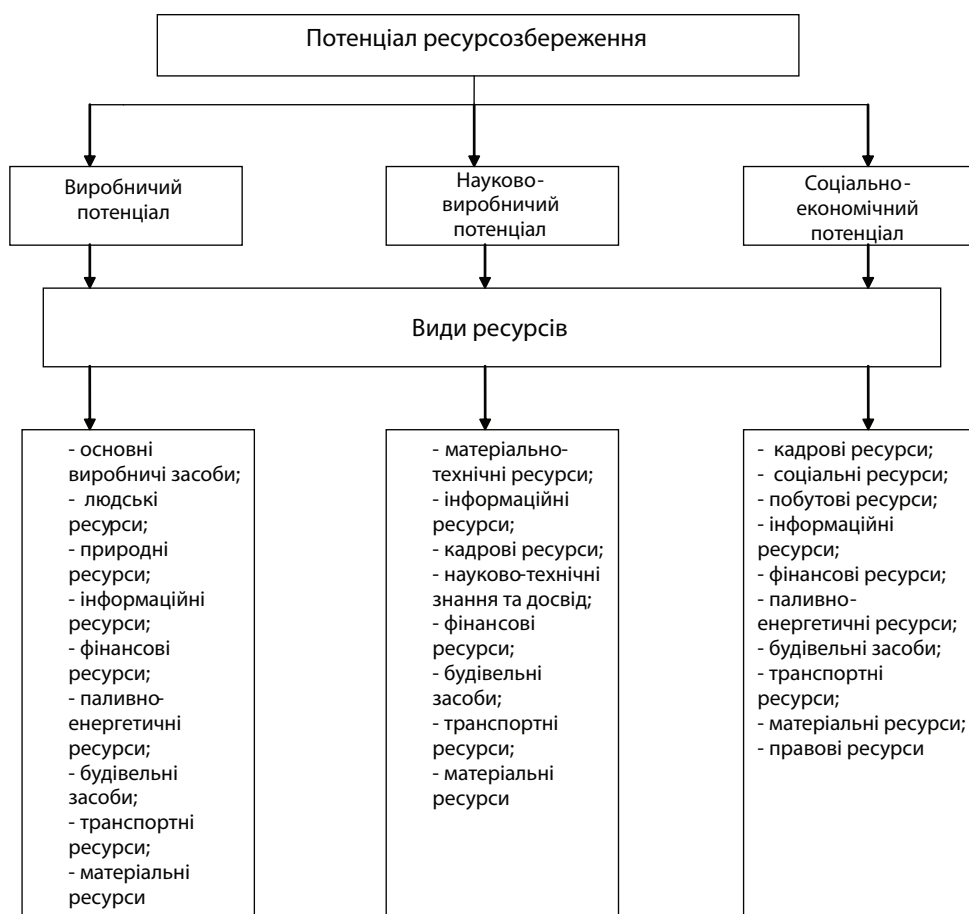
Потенціал ресурсозбереження

Виробничий потенціал

Науково-виробничий потенціал

Соціально-економічний потенціал

Види ресурсів

- основні виробничі засоби;
- людські ресурси;
- природні ресурси;
- інформаційні ресурси;
- фінансові ресурси;
- паливно-енергетичні ресурси;
- будівельні засоби;
- транспортні ресурси;
- матеріальні ресурси

- матеріально-технічні ресурси;
- інформаційні ресурси;
- кадрові ресурси;
- науково-технічні знання та досвід;
- фінансові ресурси;
- будівельні засоби;
- транспортні ресурси;
- матеріальні ресурси

- кадрові ресурси;
- соціальні ресурси;
побутові ресурси;
- інформаційні ресурси;
- фінансові ресурси;
- паливно-енергетичні ресурси;
- будівельні засоби;
- транспортні ресурси;
- матеріальні ресурси;
- правові ресурси